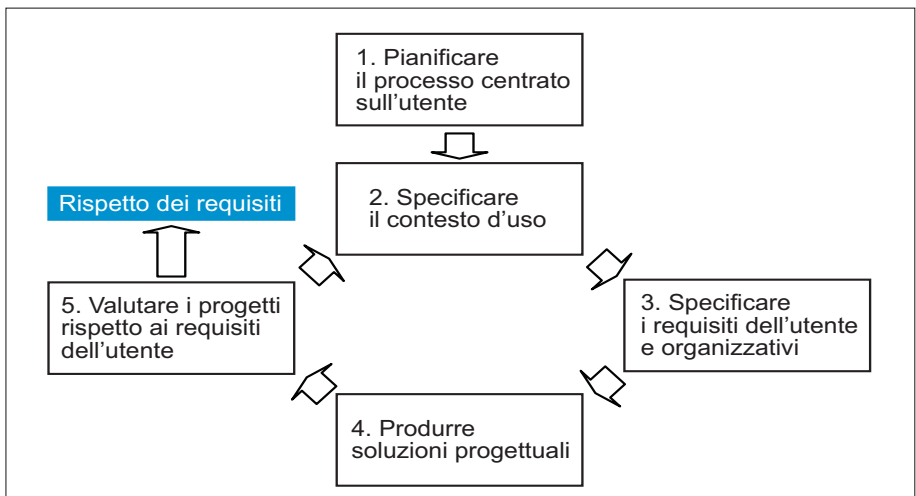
1. Pianificare il processo centrato sull’utente

2. Specificare il contesto d’uso

Rispetto dei requisiti

3. Specificare i requisiti dell’utente e organizzativi

4. Produrre soluzioni progettuali

5. Valutare i progetti rispetto ai requisiti dell’utente